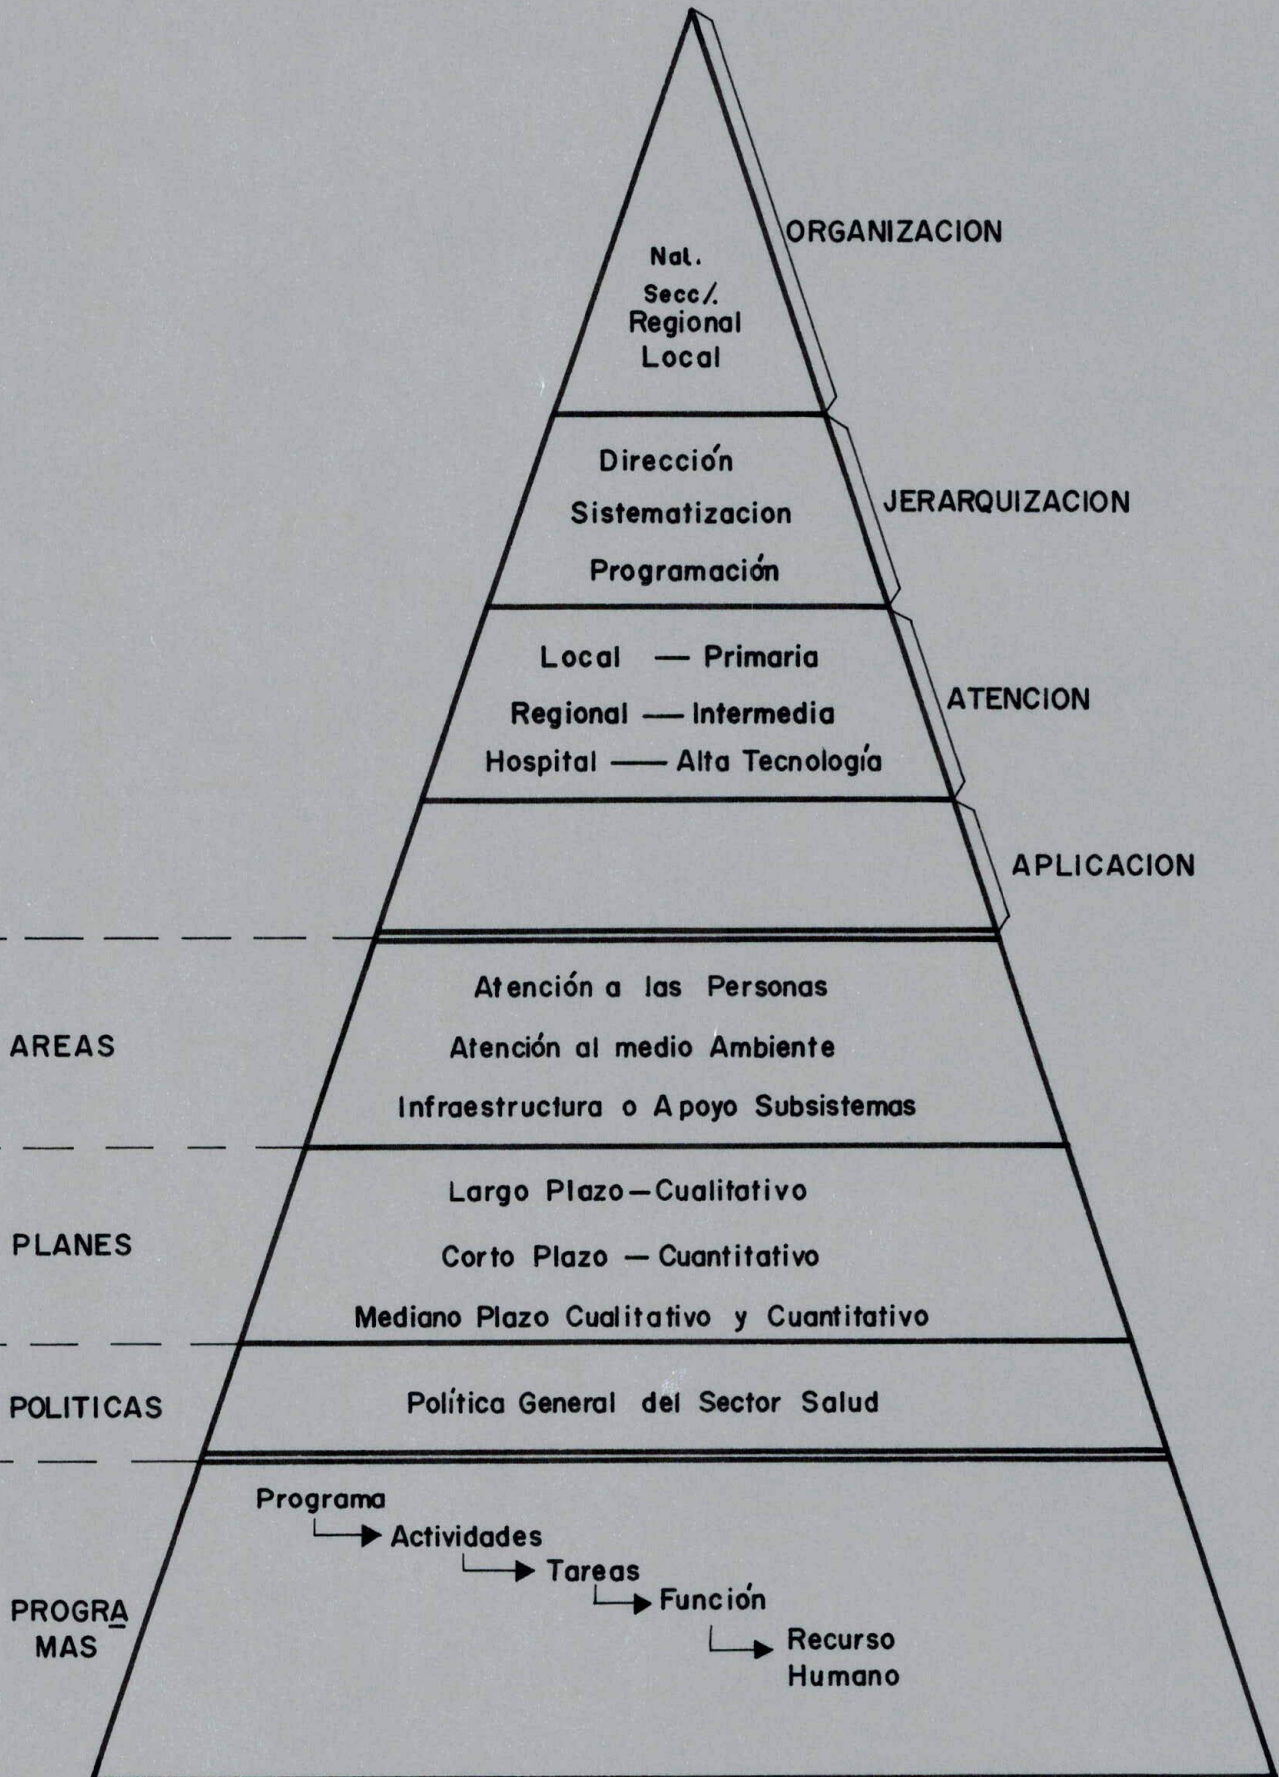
ORGANIZACION

Nal.
Secc/.
Regional
Local

JERARQUIZACION

Dirección
Sistematizacion
Programación

ATENCION

Local — Primaria
Regional — Intermedia
Hospital — Alta Tecnología

APLICACION

AREAS

Atención a las Personas
Atención al medio Ambiente
Infraestructura o Apoyo Subsistemas

PLANES

Largo Plazo — Cualitativo
Corto Plazo — Cuantitativo
Mediano Plazo Cualitativo y Cuantitativo

POLITICAS

Política General del Sector Salud

PROGRAMAS

Programa
Actividades
Tareas
Función
Recurso Humano